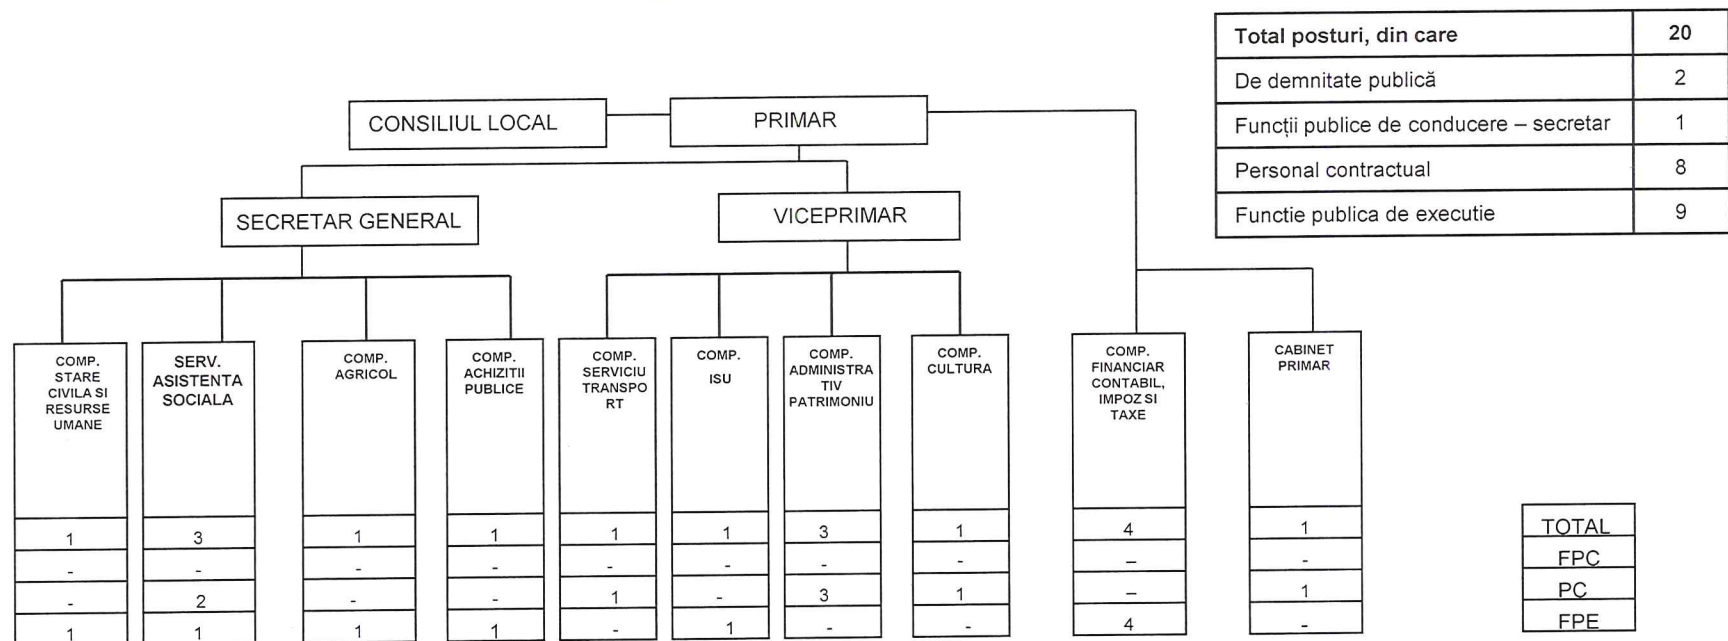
| Total posturi, din care | 20 |
|---|---|
| De demnitate publică | 2 |
| Funcții publice de conducere – secretar | 1 |
| Personal contractual | 8 |
| Functie publica de executie | 9 |

CONSILIUL LOCAL

PRIMAR

SECRETAR GENERAL

VICEPRIMAR

COMP. STARE CIVILA SI RESURSE UMANE
1
-
-
1

SERV. ASISTENTA SOCIALA
3
-
2
1

COMP. AGRICOL
1
-
-
1

COMP. ACHIZITII PUBLICE
1
-
-
1

COMP. SERVICIU TRANSPORT
1
-
1
-

COMP. ISU
1
-
-
1

COMP. ADMINISTRATIV PATRIMONIU
3
-
3
-

COMP. CULTURA
1
-
1
-

COMP. FINANCIAR CONTABIL, IMPOZ SI TAXE
4
–
–
4

CABINET PRIMAR
1
-
1
-

TOTAL
FPC
PC
FPE